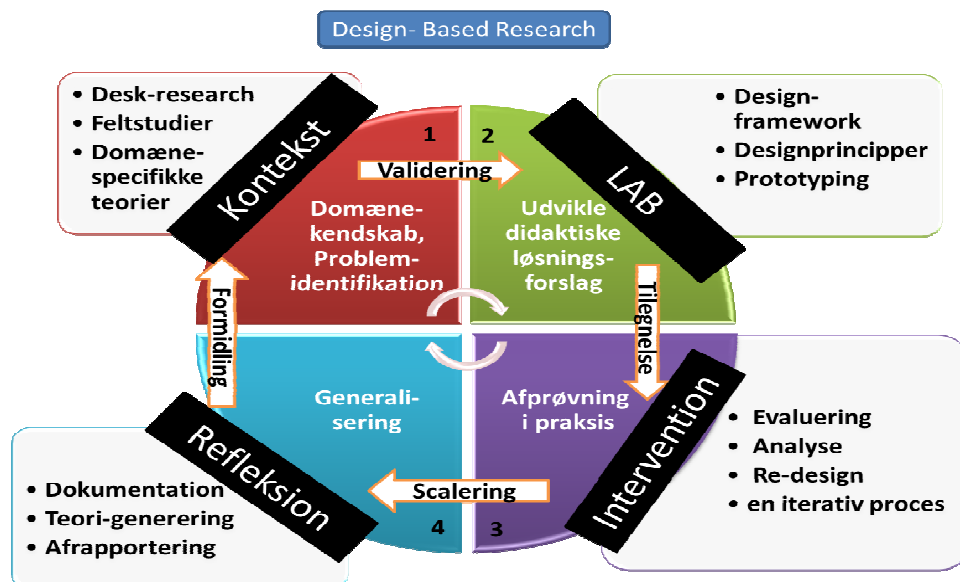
Design- Based Research

• Desk-research
• Feltstudier
• Domænespecifikke teorier

Kontekst

1

Validering

Domænekendskab, Problemidentifikation

2

LAB

• Designframework
• Designprincipper
• Prototyping

Udvikle didaktiske løsningsforslag

Tilegnelse

Formidling

Generalisering

Afprøvning i praksis

Intervention

• Evaluering
• Analyse
• Re-design
• en iterativ proces

Refleksion

• Dokumentation
• Teori-generering
• Afrapportering

Scalering

4

3